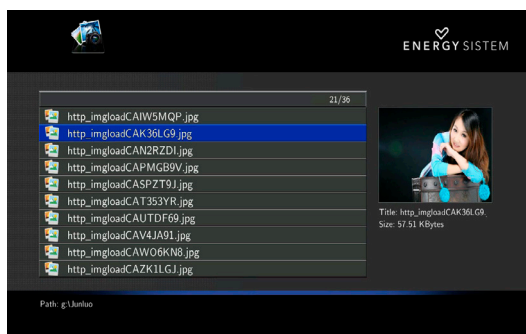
ENERGY SISTEM

21/36

http_imgloadCAIW5MQP.jpg
http_imgloadCAK36LG9.jpg
http_imgloadCAN2RZDI.jpg
http_imgloadCAPMGB9V.jpg
http_imgloadCASPZT9J.jpg
http_imgloadCAT353YR.jpg
http_imgloadCAUTDF69.jpg
http_imgloadCAV4JA91.jpg
http_imgloadCAWO6KN8.jpg
http_imgloadCAZK1LGJ.jpg

Title: http_imgloadCAK36LG9.
Size: 57.51 KBytes

Path: g:\Junluo